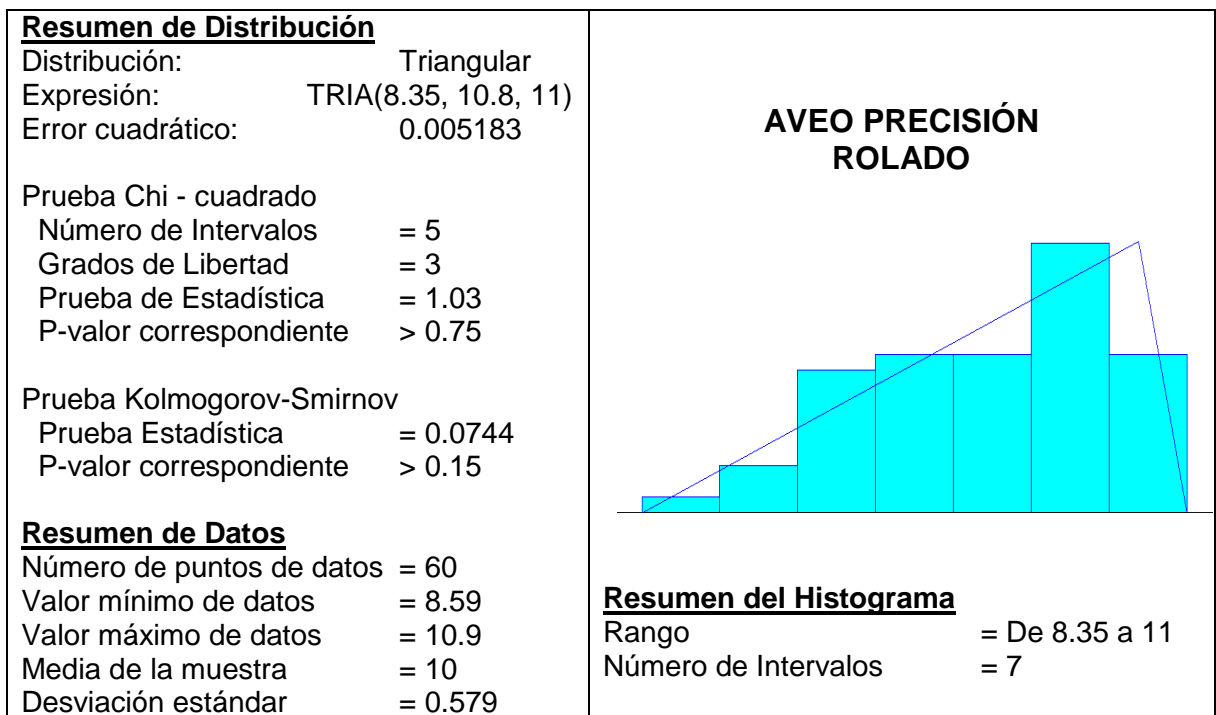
**Resumen de Distribución**
Distribución: Triangular
Expresión: TRIA(8.35, 10.8, 11)
Error cuadrático: 0.005183

Prueba Chi - cuadrado
Número de Intervalos = 5
Grados de Libertad = 3
Prueba de Estadística = 1.03
P-valor correspondiente > 0.75

Prueba Kolmogorov-Smirnov
Prueba Estadística = 0.0744
P-valor correspondiente > 0.15

**Resumen de Datos**
Número de puntos de datos = 60
Valor mínimo de datos = 8.59
Valor máximo de datos = 10.9
Media de la muestra = 10
Desviación estándar = 0.579

**AVEO PRECISIÓN ROLADO**

**Resumen del Histograma**
Rango = De 8.35 a 11
Número de Intervalos = 7